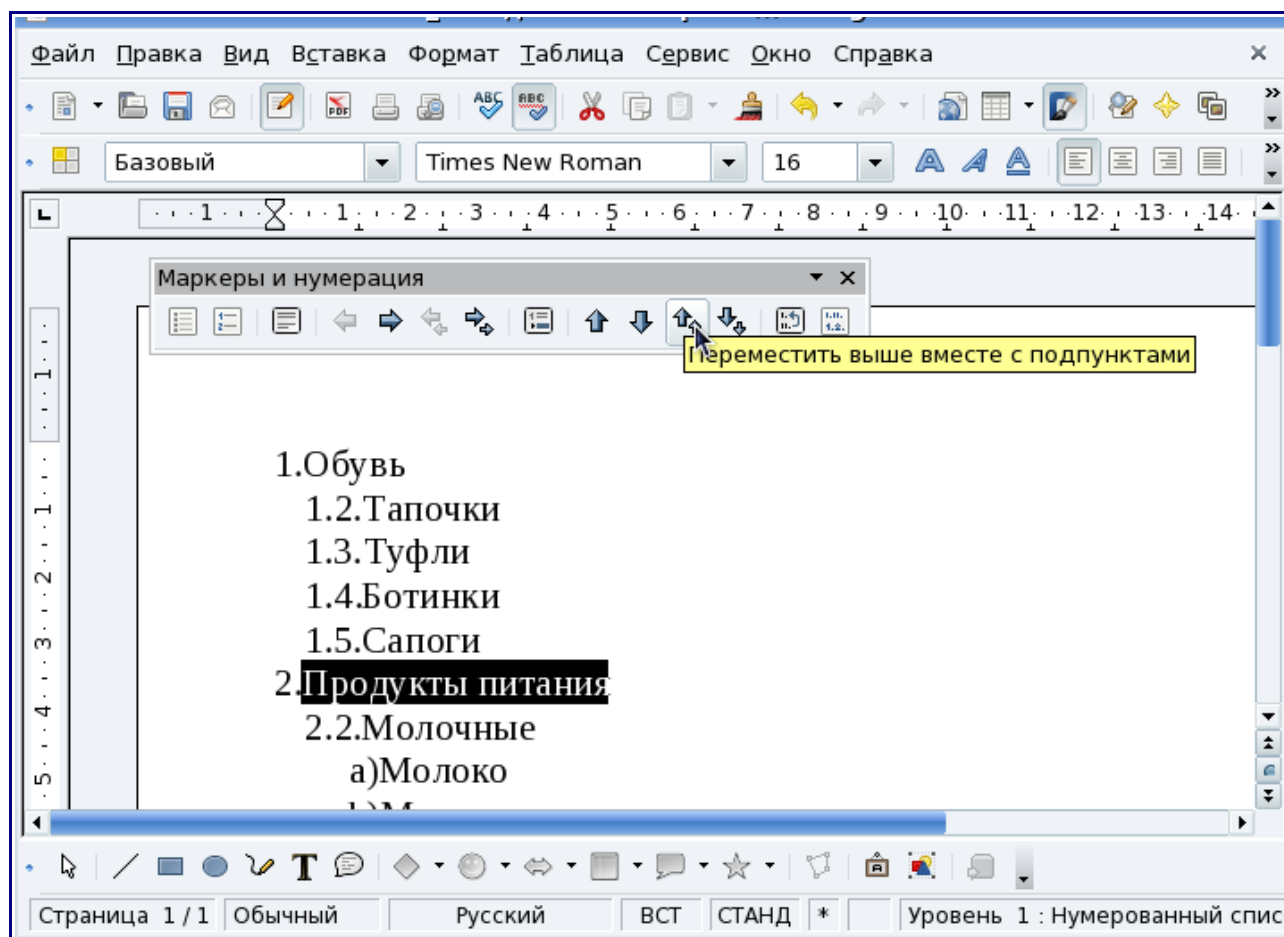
Файл Правка Вид Вставка Формат Таблица Сервис Окно Справка

Базовый Times New Roman 16

· · · 1 · · · · · · 1 · · · 2 · · · 3 · · · 4 · · · 5 · · · 6 · · · 7 · · · 8 · · · 9 · · · 10 · · · 11 · · · 12 · · · 13 · · · 14 ·

Маркеры и нумерация

Переместить выше вместе с подпунктами

1.Обувь
1.2.Тапочки
1.3.Туфли
1.4.Ботинки
1.5.Сапоги
2.Продукты питания
2.2.Молочные
а)Молоко
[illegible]

Страница 1 / 1 Обычный Русский ВСТ СТАНД * Уровень 1 : Нумерованный спис